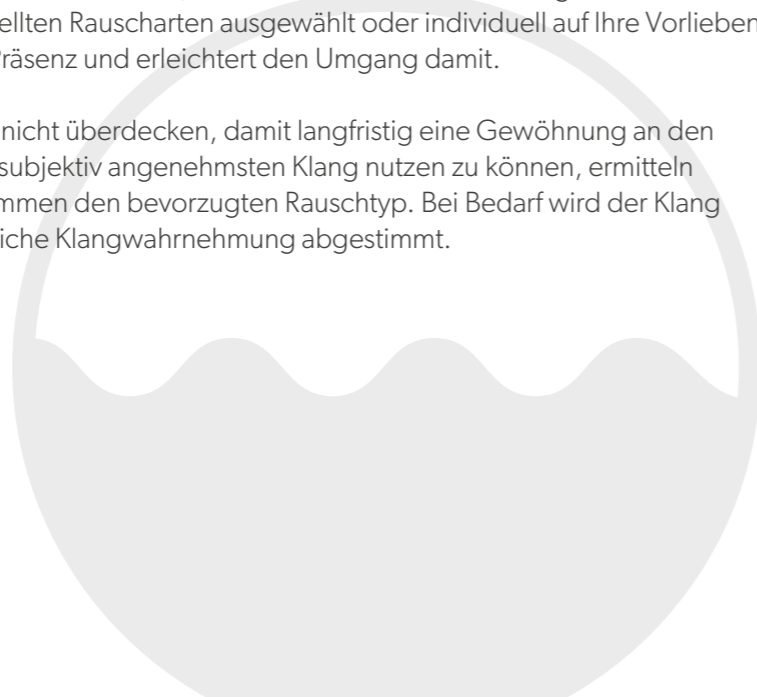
ellten Rauscharten ausgewählt oder individuell auf Ihre Vorlieben
räsenz und erleichtert den Umgang damit.

nicht überdecken, damit langfristig eine Gewöhnung an den
subjektiv angenehmsten Klang nutzen zu können, ermitteln
mmen den bevorzugten Rauschtyp. Bei Bedarf wird der Klang
iche Klangwahrnehmung abgestimmt.